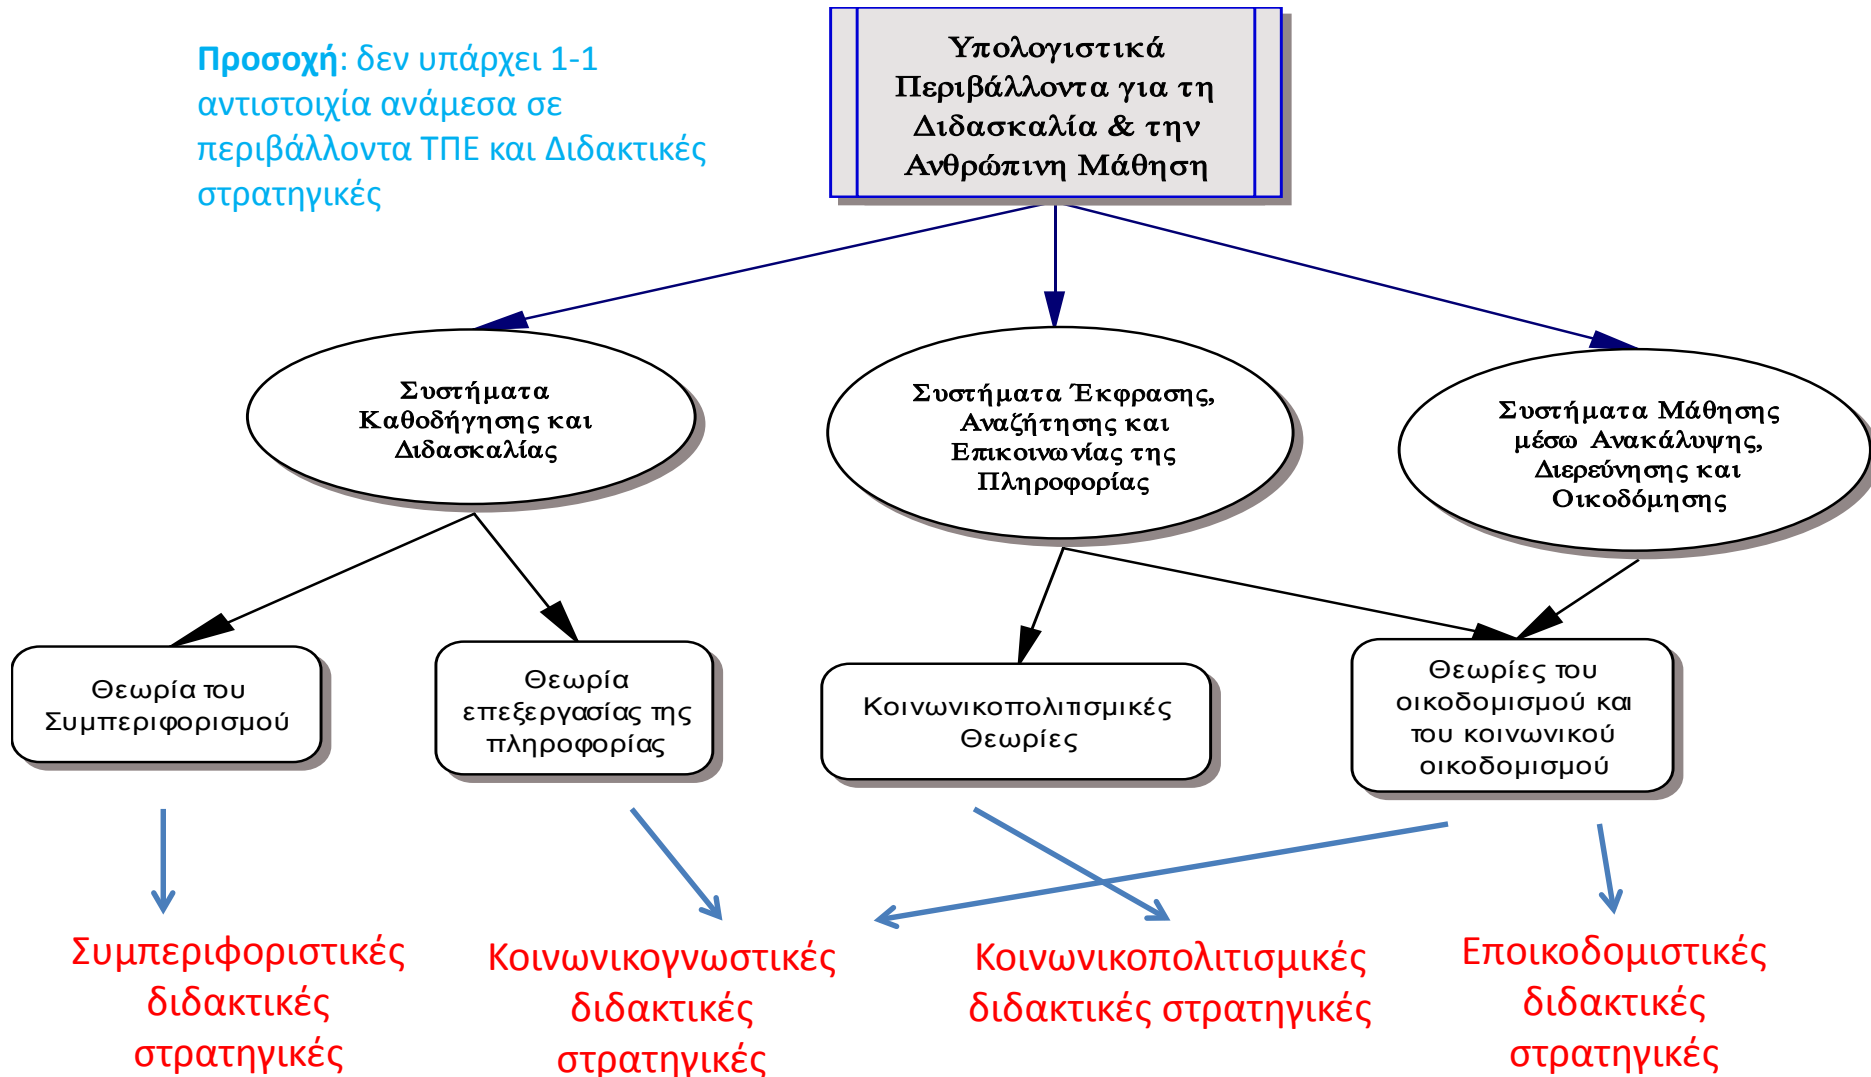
**Προσοχή**: δεν υπάρχει 1-1 αντιστοιχία ανάμεσα σε περιβάλλοντα ΤΠΕ και Διδακτικές στρατηγικές

Υπολογιστικά Περιβάλλοντα για τη Διδασκαλία & την Ανθρώπινη Μάθηση

Συστήματα Καθοδήγησης και Διδασκαλίας

Συστήματα Έκφρασης, Αναζήτησης και Επικοινωνίας της Πληροφορίας

Συστήματα Μάθησης μέσω Ανακάλυψης, Διερεύνησης και Οικοδόμησης

Θεωρία του Συμπεριφορισμού

Θεωρία επεξεργασίας της πληροφορίας

Κοινωνικοπολιτισμικές Θεωρίες

Θεωρίες του οικοδομισμού και του κοινωνικού οικοδομισμού

Συμπεριφοριστικές διδακτικές στρατηγικές

Κοινωνικογνωστικές διδακτικές στρατηγικές

Κοινωνικοπολιτισμικές διδακτικές στρατηγικές

Εποικοδομιστικές διδακτικές στρατηγικές